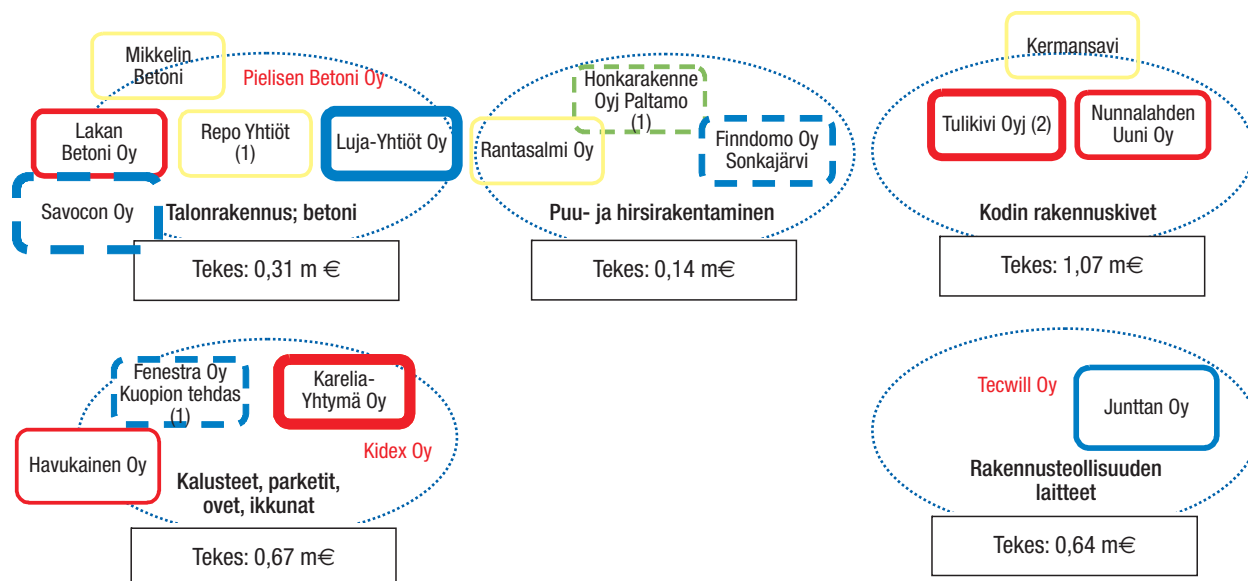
Mikkelin Betoni

Pielisen Betoni Oy

Lakan Betoni Oy

Repo Yhtiöt (1)

Luja-Yhtiöt Oy

Savocon Oy

Talonrakennus; betoni

Tekes: 0,31 m €

Honkarakenne Oyj Paltamo (1)

Rantasalmi Oy

Finndomo Oy Sonkajärvi

Puu- ja hirsirakentaminen

Tekes: 0,14 m€

Kermansavi

Tulikivi Oyj (2)

Nunnalahden Uuni Oy

Kodin rakennuskivet

Tekes: 1,07 m€

Fenestra Oy Kuopion tehdas (1)

Karelia-Yhtymä Oy

Havukainen Oy

Kidex Oy

Kalusteet, parketit, ovet, ikkunat

Tekes: 0,67 m€

Tecwill Oy

Junttan Oy

Rakennusteollisuuden laitteet

Tekes: 0,64 m€